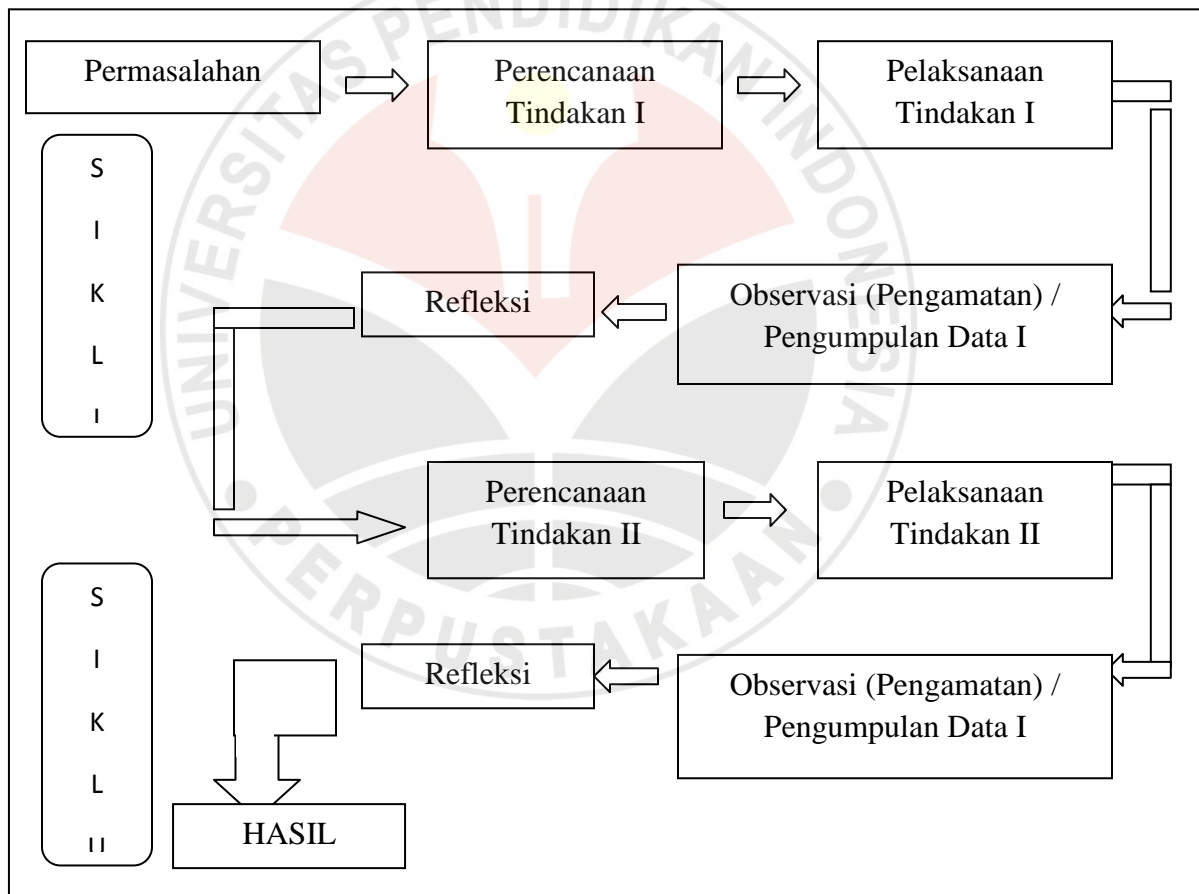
Permasalahan

Perencanaan Tindakan I

Pelaksanaan Tindakan I

S
I
K
L
I

Refleksi

Observasi (Pengamatan) / Pengumpulan Data I

Perencanaan Tindakan II

Pelaksanaan Tindakan II

S
I
K
L
U

Refleksi

Observasi (Pengamatan) / Pengumpulan Data I

HASIL

UNIVERSITAS PENDIDIKAN INDONESIA
PERPUSTAKAAN